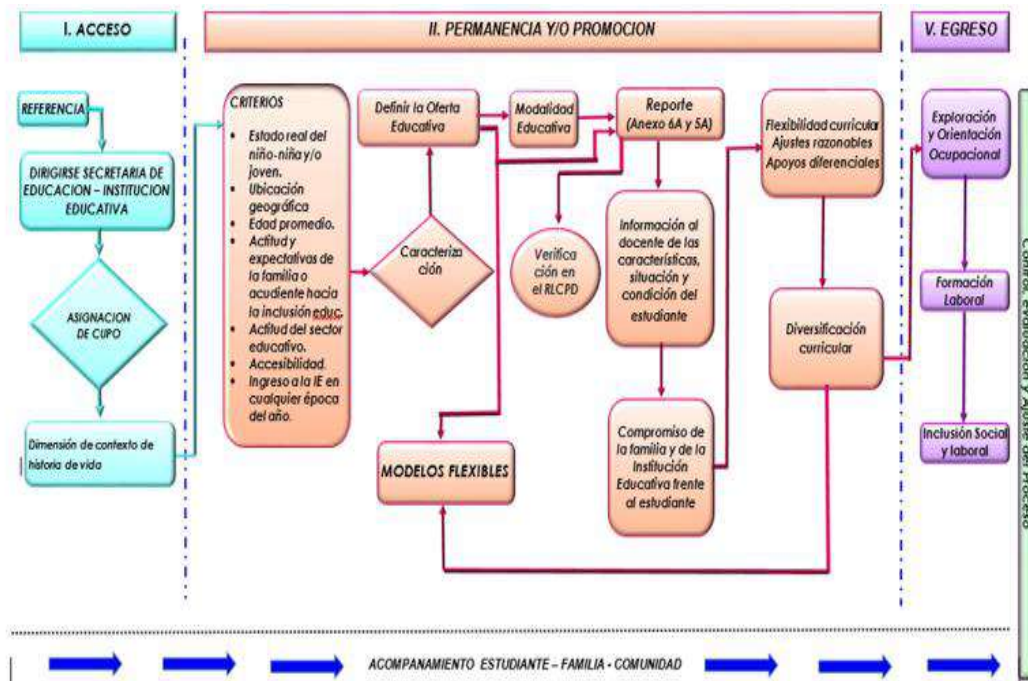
I. ACCESO

II. PERMANENCIA Y/O PROMOCION

V. EGRESO

REFERENCIA

DIRIGIRSE SECRETARIA DE EDUCACION – INSTITUCION EDUCATIVA

ASIGNACION DE CUPO

Dimensión de contexto de historia de vida

CRITERIOS

- Estado real del niño-niña y/o joven.
- Ubicación geográfica
- Edad promedio.
- Actitud y expectativas de la familia o acudiente hacia la inclusión educ.
- Actitud del sector educativo.
- Accesibilidad.
- Ingreso a la IE en cualquier época del año.

Definir la Oferta Educativa

Modalidad Educativa

Reporte (Anexo 6A y 5A)

Caracterización

Verificación en el RLCPD

Información al docente de las características, situación y condición del estudiante

Compromiso de la familia y de la Institución Educativa frente al estudiante

MODELOS FLEXIBLES

Flexibilidad curricular Ajustes razonables Apoyos diferenciales

Diversificación curricular

Exploración y Orientación Ocupacional

Formación Laboral

Inclusión Social y laboral

Control, evaluación y ajuste del proceso

ACOMPANAMIENTO ESTUDIANTE – FAMILIA - COMUNIDAD